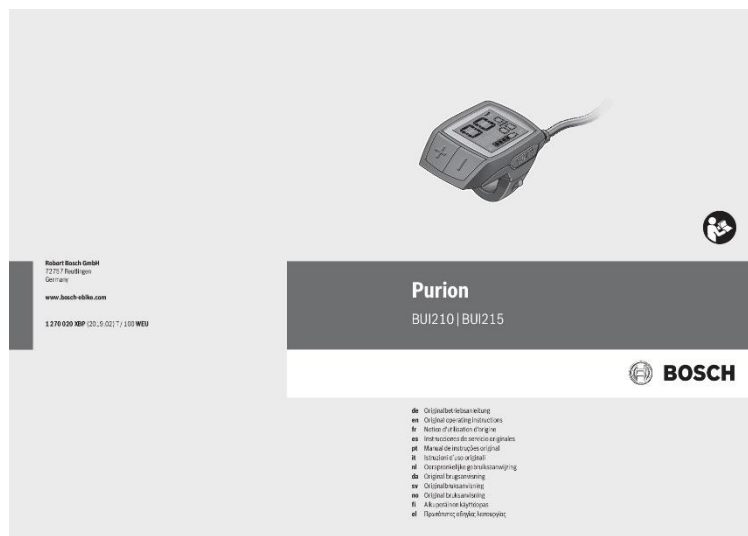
Robert Bosch GmbH
72757 Reutlingen
Germany

www.bosch-ebike.com

1 270 020 XBP (2019.02) T / 100 WEU

Purion

BUI210 | BUI215

BOSCH

de Originalbetriebsanleitung
en Original operating instructions
fr Notice d'utilisation d'origine
es Instrucciones de servicio originales
pt Manual de instruções original
it Istruzioni d'uso originali
nl Oorspronkelijke gebruiksaanwijzing
da Original brugsanvisning
sv Originalbruksanvisning
no Original bruksanvisning
fi Alkuperäinen käyttöopas
el Πρωτότυπες οδηγίες λειτουργίας